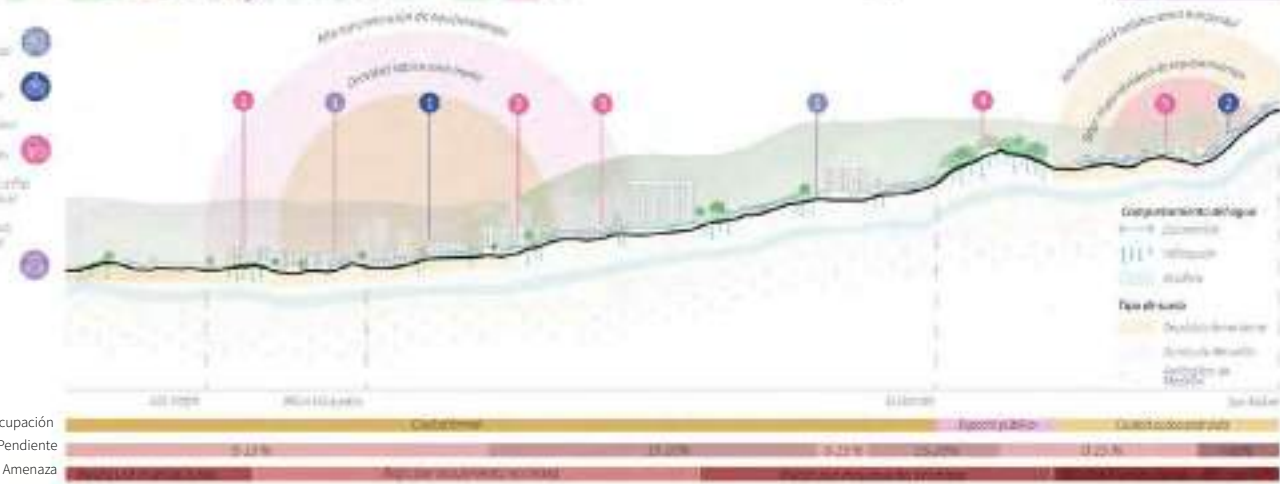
Alta concentración de equipamientos
Densidad habitacional media
Alta densidad habitacional informal
Alta concentración de equipamientos
3
3
1
2
3
3
4
5
2
Comportamiento del agua
Escorrentía
Infiltración
Acuífero
Tipo de suelo
Depósito aluvial
Suelo de Medellín
Ocupación
Pendiente
Amenaza
Ciudad formal
Espacio público
Ciudad autoconstruida
0-12 %
12-25 %
0-12 %
25-50 %
12-25 %
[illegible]